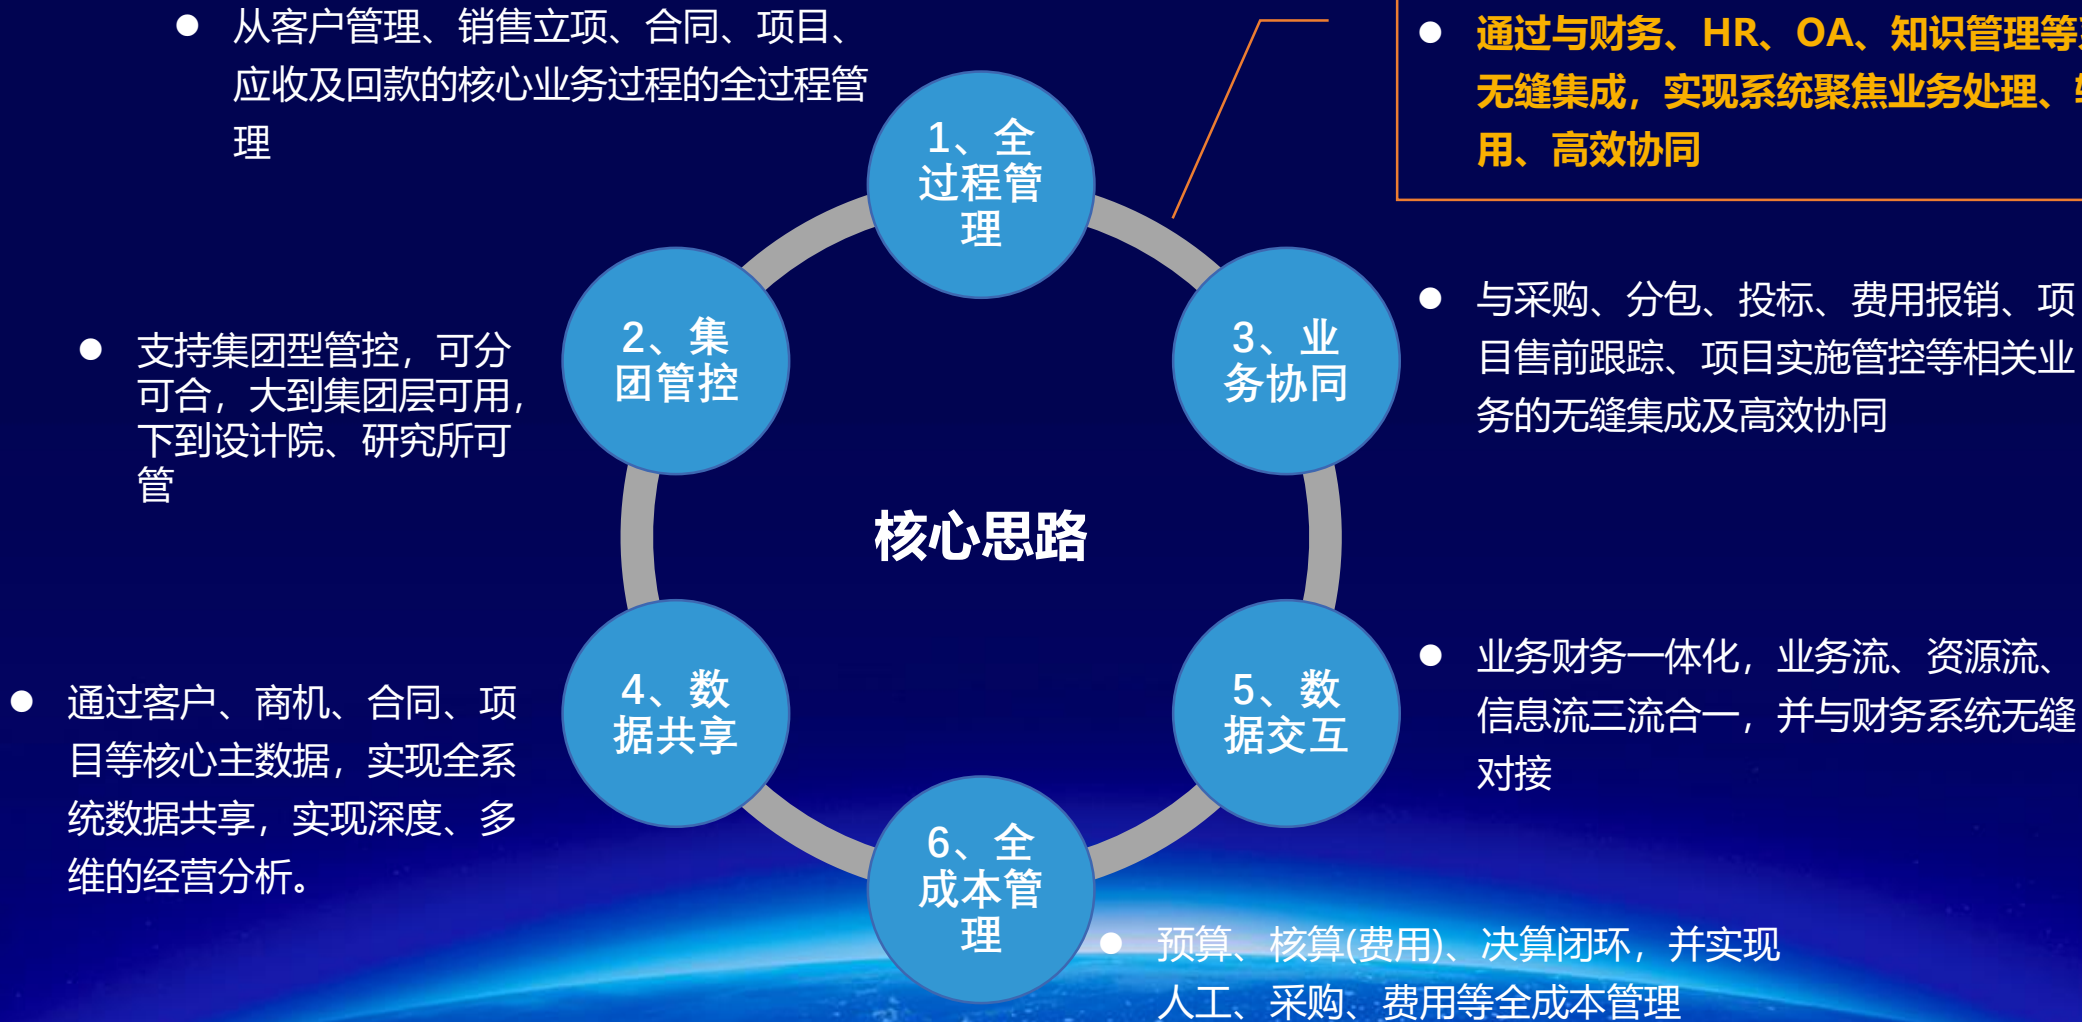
● 从客户管理、销售立项、合同、项目、应收及回款的核心业务过程的全过程管理

1、全过程管理

● 通过与财务、HR、OA、知识管理等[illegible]无缝集成，实现系统聚焦业务处理、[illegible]用、高效协同

2、集团管控

● 支持集团型管控，可分可合，大到集团层可用，下到设计院、研究所可管

3、业务协同

● 与采购、分包、投标、费用报销、项目售前跟踪、项目实施管控等相关业务的无缝集成及高效协同

核心思路

4、数据共享

● 通过客户、商机、合同、项目等核心主数据，实现全系统数据共享，实现深度、多维的经营分析。

5、数据交互

● 业务财务一体化，业务流、资源流、信息流三流合一，并与财务系统无缝对接

6、全成本管理

● 预算、核算(费用)、决算闭环，并实现人工、采购、费用等全成本管理